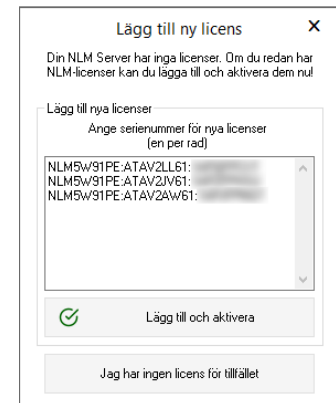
Lägg till ny licens

×

Din NLM Server har inga licenser. Om du redan har NLM-licenser kan du lägga till och aktivera dem nu!

Lägg till nya licenser

Ange serienummer för nya licenser
(en per rad)

NLM5W91PE:ATAV2LL61:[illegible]
NLM5W91PE:ATAV2JV61:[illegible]
NLM5W91PE:ATAV2AW61:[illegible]

Lägg till och aktivera

Jag har ingen licens för tillfället